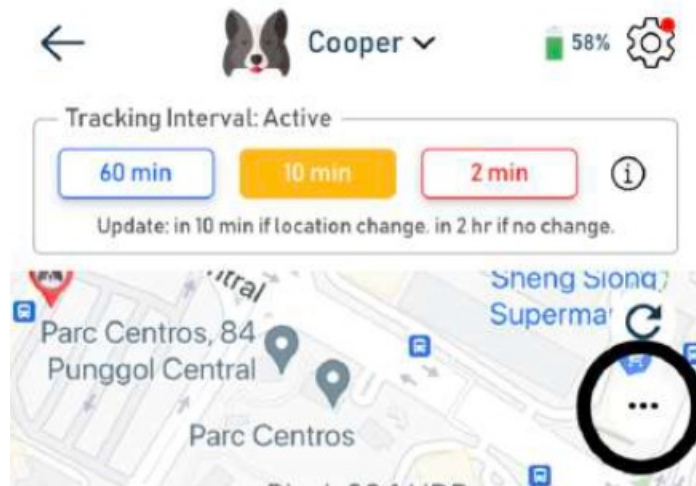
Cooper

58%

Tracking Interval: Active

60 min

10 min

2 min

Update: in 10 min if location change. in 2 hr if no change.

tral

Sheng Siong
Superma

Parc Centros, 84
Punggol Central

Parc Centros

...